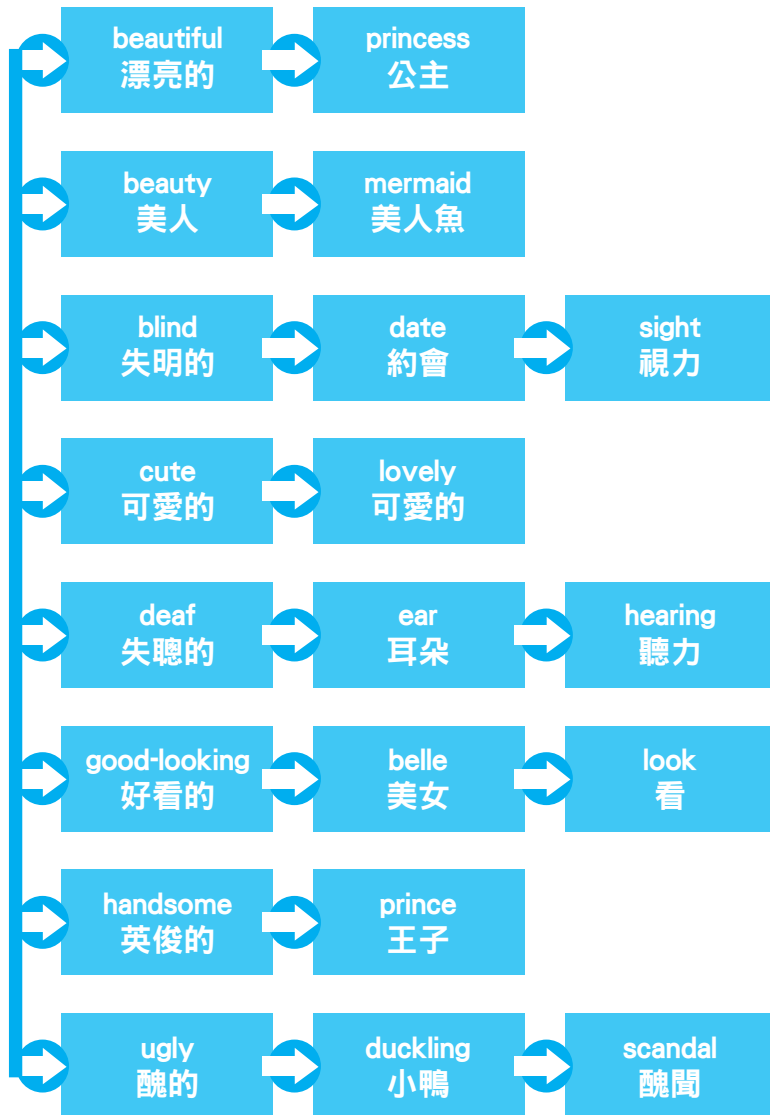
beautiful
漂亮的

princess
公主

beauty
美人

mermaid
美人魚

blind
失明的

date
約會

sight
視力

cute
可愛的

lovely
可愛的

deaf
失聰的

ear
耳朵

hearing
聽力

good-looking
好看的

belle
美女

look
看

handsome
英俊的

prince
王子

ugly
醜的

duckling
小鴨

scandal
醜聞